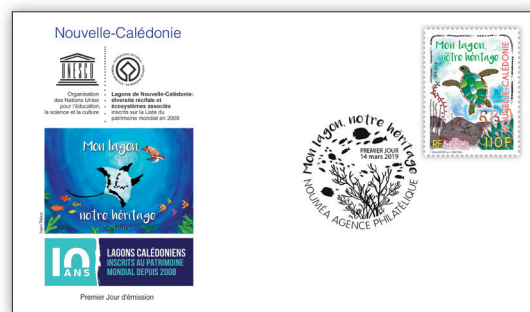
Nouvelle-Calédonie

UNESCO

Organisation des Nations Unies pour l'éducation, la science et la culture

Lagons de Nouvelle-Calédonie: diversité récifale et écosystèmes associés inscrits sur la Liste du patrimoine mondial en 2008

Mon lagon, notre héritage

10 ANS

LAGONS CALÉDONIENS INSCRITS AU PATRIMOINE MONDIAL DEPUIS 2008

Premier Jour d'émission

Mon lagon, notre héritage

PREMIER JOUR 14 mars 2019

NOUMÉA AGENCE PHILATÉLIQUE

Mon lagon, notre héritage

NOUVELLE-CALÉDONIE

RF

110F